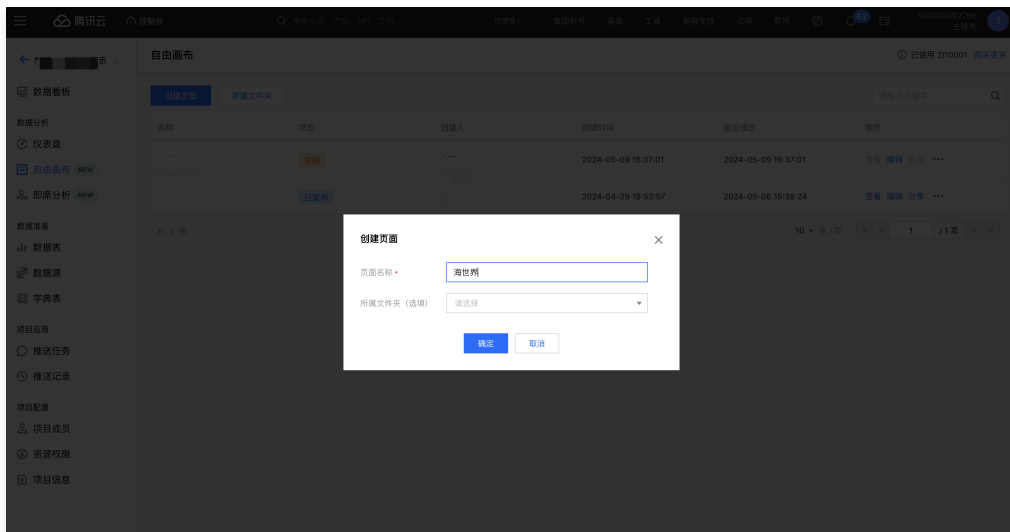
腾讯云 控制台

集团账号 备案 工具 客服支持 计费 费用

100000992768
主账号

← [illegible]示

数据看板

数据分析
仪表盘
自由画布 NEW
即席分析 NEW

数据准备
数据表
数据源
字典表

项目应用
推送任务
推送记录

项目配置
项目成员
资源权限
项目信息

自由画布

ⓘ 已使用 2/10001 购买更多

创建页面 新建文件夹

请输入关键字

| 名称 | 状态 | 创建人 | 创建时间 | 最近修改 | 操作 |
|---|---|---|---|---|---|
| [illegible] | 草稿 | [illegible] | 2024-05-09 16:37:01 | 2024-05-09 16:37:01 | 查看 编辑 分享 ••• |
| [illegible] | 已发布 | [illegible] | 2024-04-29 19:52:57 | 2024-05-06 15:38:24 | 查看 编辑 分享 ••• |

共 2 条

10 ▾ 条/页 1 /1页

创建页面

页面名称 *
海世界

所属文件夹（选填）
请选择

确定 取消